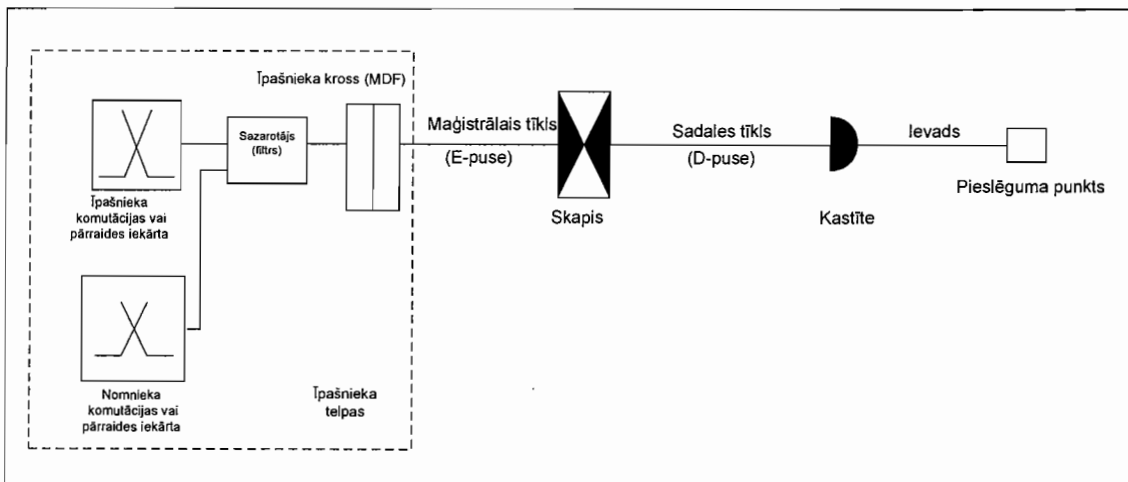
Īpašnieka kross (MDF)

Sazarotājs (filtrs)

Īpašnieka komutācijas vai pārraides iekārta

Nomnieka komutācijas vai pārraides iekārta

Īpašnieka telpas

Maģistrālais tīkls
(E-puse)

Skapis

Sadales tīkls
(D-puse)

Kastīte

Ievads

Pieslēguma punkts